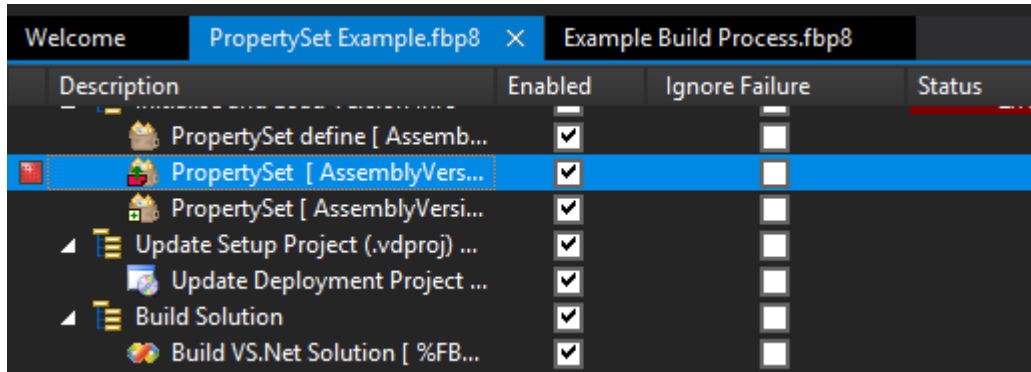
Welcome
PropertySet Example.fbp8 ×
Example Build Process.fbp8

| Description | Enabled | Ignore Failure | Status |
|---|---|---|---|
| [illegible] | | | |
| PropertySet define [ Assemb... | ☑ | ☐ | |
| PropertySet [ AssemblyVers... | ☑ | ☐ | |
| PropertySet [ AssemblyVersi... | ☑ | ☐ | |
| Update Setup Project (.vdproj) ... | ☑ | ☐ | |
| Update Deployment Project ... | ☑ | ☐ | |
| Build Solution | ☑ | ☐ | |
| Build VS.Net Solution [ %FB... | ☑ | ☐ | |